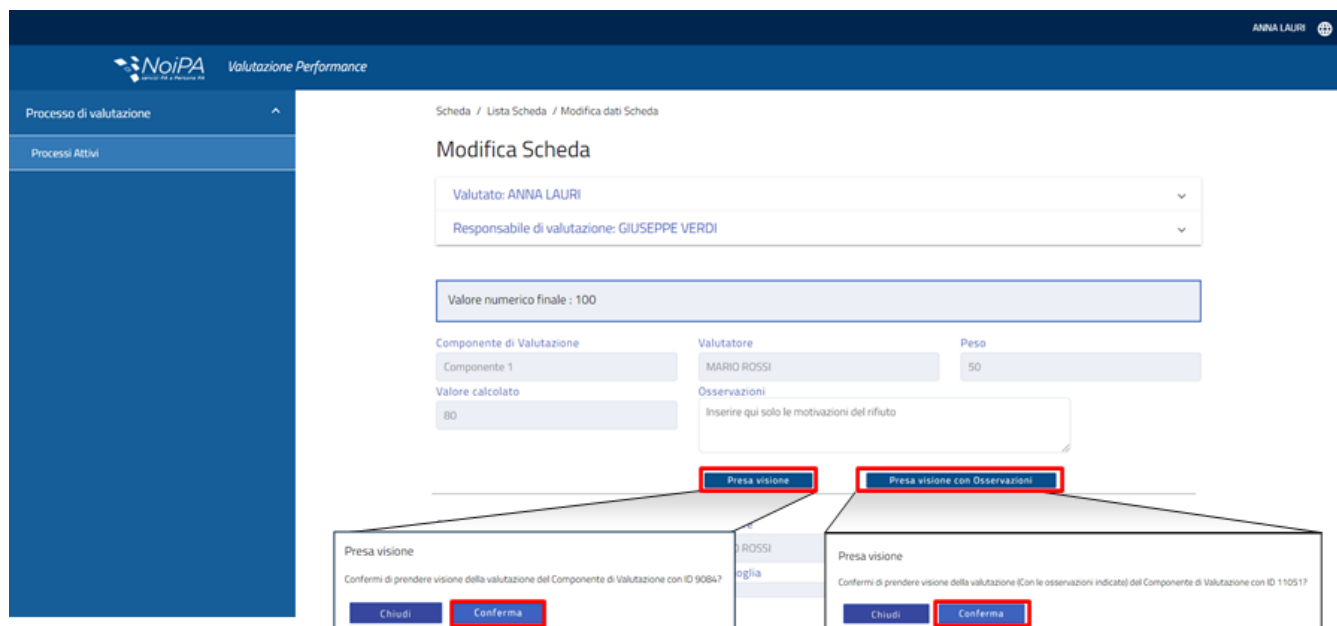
ANNA LAURI

NoiPA servizi PA e Persone PA

Valutazione Performance

Processo di valutazione

Processi Attivi

Scheda / Lista Scheda / Modifica dati Scheda

Modifica Scheda

Valutato: ANNA LAURI

Responsabile di valutazione: GIUSEPPE VERDI

Valore numerico finale : 100

Componente di Valutazione

Componente 1

Valutatore

MARIO ROSSI

Peso

50

Valore calcolato

80

Osservazioni

Inserire qui solo le motivazioni del rifiuto

Presa visione

Presa visione con Osservazioni

Presa visione

Confermi di prendere visione della valutazione del Componente di Valutazione con ID 9084?

Chiudi

Conferma

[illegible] ROSSI

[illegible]oglia

Presa visione

Confermi di prendere visione della valutazione (Con le osservazioni indicate) del Componente di Valutazione con ID 11051?

Chiudi

Conferma